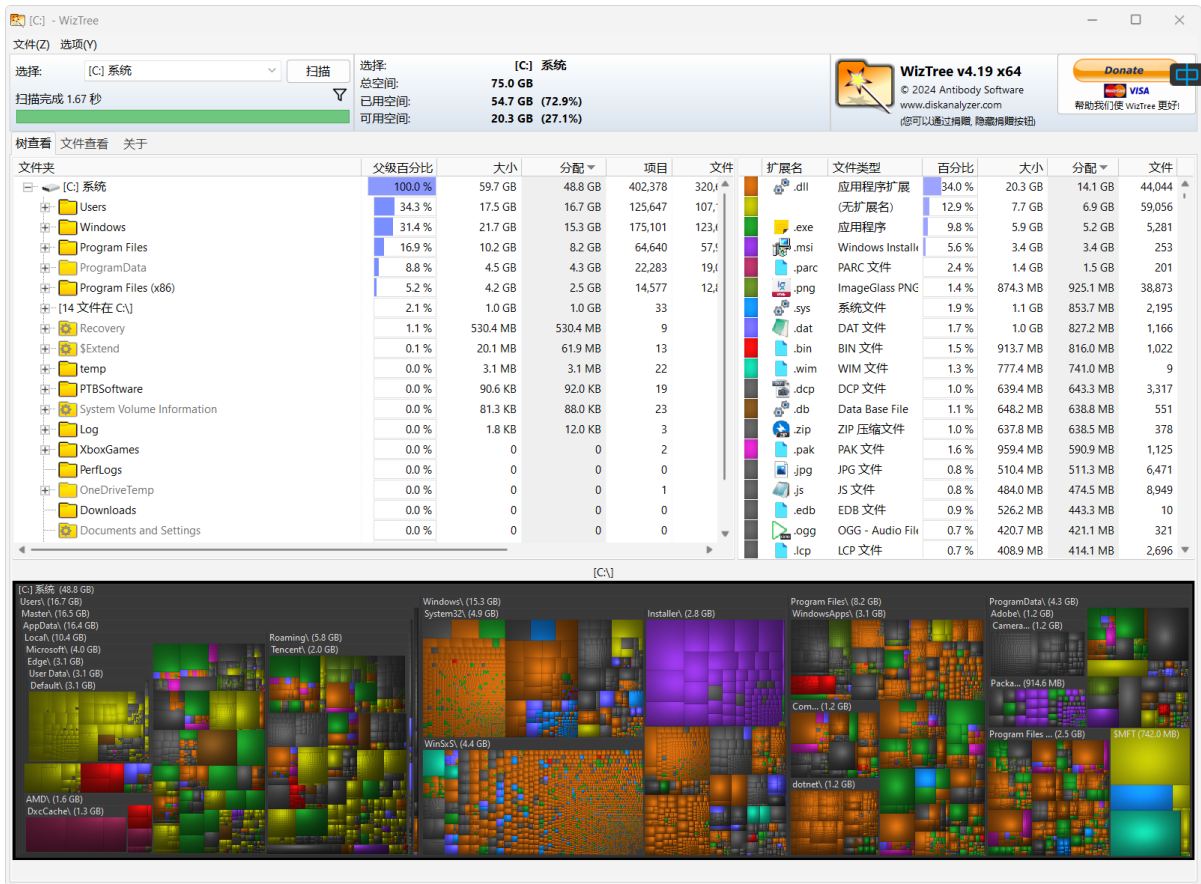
[C:] - WizTree

文件(Z) 选项(Y)

选择: [C:] 系统 扫描

扫描完成 1.67 秒

选择: [C:] 系统
总空间: 75.0 GB
已用空间: 54.7 GB (72.9%)
可用空间: 20.3 GB (27.1%)

WizTree v4.19 x64
© 2024 Antibody Software
www.diskanalyzer.com
(您可以通过捐赠, 隐藏捐赠按钮)

Donate
帮助我们使 WizTree 更好!

树查看 文件查看 关于

| 文件夹 | 父级百分比 | 大小 | 分配 | 项目 | 文件 |
|---|---|---|---|---|---|
| [C:] 系统 | 100.0 % | 59.7 GB | 48.8 GB | 402,378 | 320,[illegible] |
| Users | 34.3 % | 17.5 GB | 16.7 GB | 125,647 | 107,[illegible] |
| Windows | 31.4 % | 21.7 GB | 15.3 GB | 175,101 | 123,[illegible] |
| Program Files | 16.9 % | 10.2 GB | 8.2 GB | 64,640 | 57,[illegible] |
| ProgramData | 8.8 % | 4.5 GB | 4.3 GB | 22,283 | 19,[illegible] |
| Program Files (x86) | 5.2 % | 4.2 GB | 2.5 GB | 14,577 | 12,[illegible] |
| [14 文件在 C:\] | 2.1 % | 1.0 GB | 1.0 GB | 33 | |
| Recovery | 1.1 % | 530.4 MB | 530.4 MB | 9 | |
| $Extend | 0.1 % | 20.1 MB | 61.9 MB | 13 | |
| temp | 0.0 % | 3.1 MB | 3.1 MB | 22 | |
| PTBSoftware | 0.0 % | 90.6 KB | 92.0 KB | 19 | |
| System Volume Information | 0.0 % | 81.3 KB | 88.0 KB | 23 | |
| Log | 0.0 % | 1.8 KB | 12.0 KB | 3 | |
| XboxGames | 0.0 % | 0 | 0 | 2 | |
| PerfLogs | 0.0 % | 0 | 0 | 0 | |
| OneDriveTemp | 0.0 % | 0 | 0 | 1 | |
| Downloads | 0.0 % | 0 | 0 | 0 | |
| Documents and Settings | 0.0 % | 0 | 0 | 0 | |

| 扩展名 | 文件类型 | 百分比 | 大小 | 分配 | 文件 |
|---|---|---|---|---|---|
| .dll | 应用程序扩展 | 34.0 % | 20.3 GB | 14.1 GB | 44,044 |
| | (无扩展名) | 12.9 % | 7.7 GB | 6.9 GB | 59,056 |
| .exe | 应用程序 | 9.8 % | 5.9 GB | 5.2 GB | 5,281 |
| .msi | Windows Installe | 5.6 % | 3.4 GB | 3.4 GB | 253 |
| .parc | PARC 文件 | 2.4 % | 1.4 GB | 1.5 GB | 201 |
| .png | ImageGlass PNG | 1.4 % | 874.3 MB | 925.1 MB | 38,873 |
| .sys | 系统文件 | 1.9 % | 1.1 GB | 853.7 MB | 2,195 |
| .dat | DAT 文件 | 1.7 % | 1.0 GB | 827.2 MB | 1,166 |
| .bin | BIN 文件 | 1.5 % | 913.7 MB | 816.0 MB | 1,022 |
| .wim | WIM 文件 | 1.3 % | 777.4 MB | 741.0 MB | 9 |
| .dcp | DCP 文件 | 1.0 % | 639.4 MB | 643.3 MB | 3,317 |
| .db | Data Base File | 1.1 % | 648.2 MB | 638.8 MB | 551 |
| .zip | ZIP 压缩文件 | 1.0 % | 637.8 MB | 638.5 MB | 378 |
| .pak | PAK 文件 | 1.6 % | 959.4 MB | 590.9 MB | 1,125 |
| .jpg | JPG 文件 | 0.8 % | 510.4 MB | 511.3 MB | 6,471 |
| .js | JS 文件 | 0.8 % | 484.0 MB | 474.5 MB | 8,949 |
| .edb | EDB 文件 | 0.9 % | 526.2 MB | 443.3 MB | 10 |
| .ogg | OGG - Audio File | 0.7 % | 420.7 MB | 421.1 MB | 321 |
| .lcp | LCP 文件 | 0.7 % | 408.9 MB | 414.1 MB | 2,696 |

[C:\]

[C:] 系统 (48.8 GB)
Users\ (16.7 GB)
Master\ (16.5 GB)
AppData\ (16.4 GB)
Local\ (10.4 GB)
Microsoft\ (4.0 GB)
Edge\ (3.1 GB)
User Data\ (3.1 GB)
Default\ (3.1 GB)
Roaming\ (5.8 GB)
Tencent\ (2.0 GB)
AMD\ (1.6 GB)
DxcCache\ (1.3 GB)
Windows\ (15.3 GB)
System32\ (4.9 GB)
Installer\ (2.8 GB)
WinSxS\ (4.4 GB)
Program Files\ (8.2 GB)
WindowsApps\ (3.1 GB)
Com... (1.2 GB)
dotnet\ (1.2 GB)
ProgramData\ (4.3 GB)
Adobe\ (1.2 GB)
Camera... (1.2 GB)
Packa... (914.6 MB)
Program Files ... (2.5 GB)
$MFT (742.0 MB)